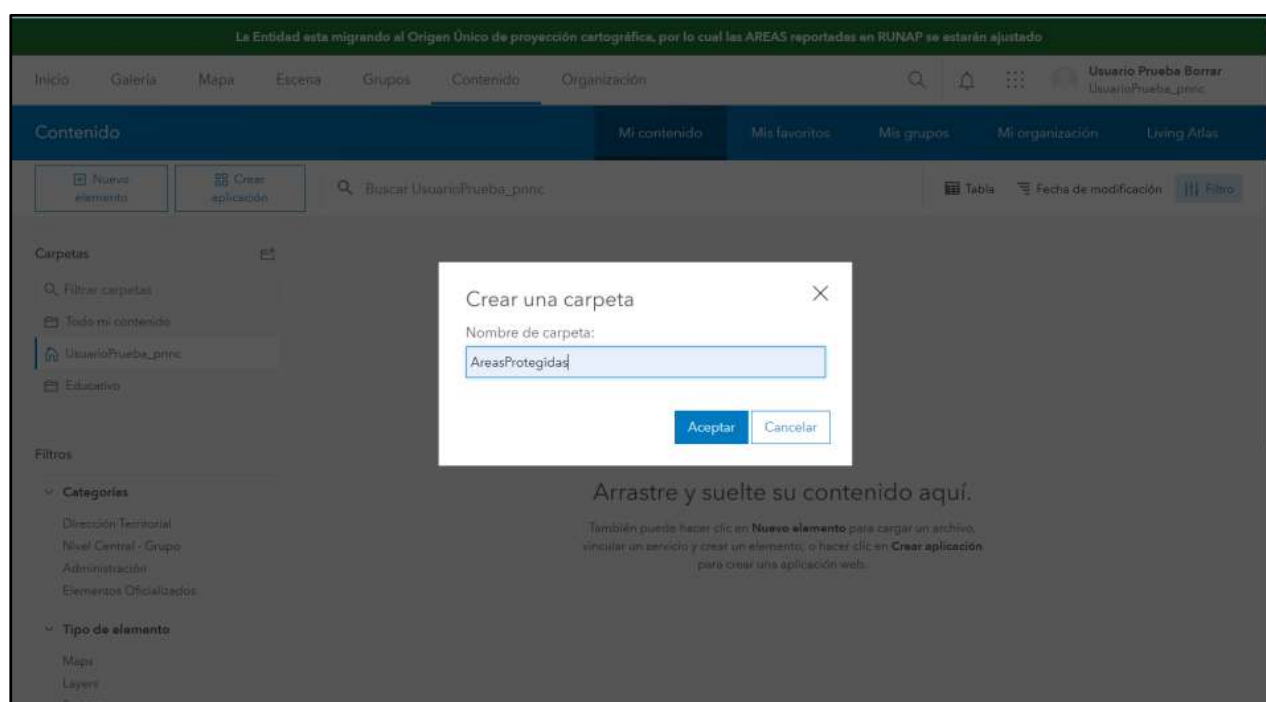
La Entidad esta migrando al Origen Único de proyección cartográfica, por lo cual las AREAS reportadas en RUNAP se estarán ajustado

Inicio Galería Mapa Escena Grupos Contenido Organización

Usuario Prueba Borrar
UsuarioPrueba_pnnc

Contenido

Mi contenido Mis favoritos Mis grupos Mi organización Living Atlas

Nuevo elemento Crear aplicación

Buscar UsuarioPrueba_pnnc

Tabla Fecha de modificación Filtro

Carpetas

Filtrar carpetas

Todo mi contenido

UsuarioPrueba_pnnc

Educativo

Filtros

Categorías

Dirección Territorial
Nivel Central - Grupo
Administración
Elementos Oficializados

Tipo de elemento

Maps
Layers

Crear una carpeta

Nombre de carpeta:

AreasProtegidas

Aceptar Cancelar

Arrastre y suelte su contenido aquí.

También puede hacer clic en **Nuevo elemento** para cargar un archivo, vincular un servicio y crear un elemento, o hacer clic en **Crear aplicación** para crear una aplicación web.